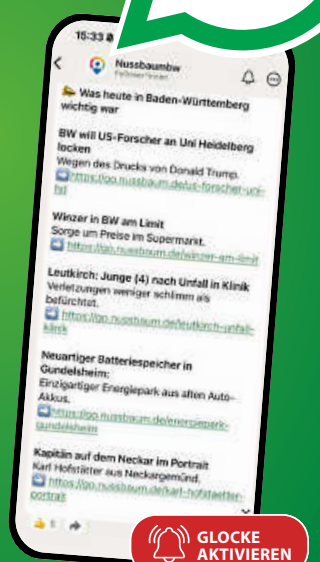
15:33

Nussbaumbw
Follower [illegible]

👉 Was heute in Baden-Württemberg wichtig war

BW will US-Forscher an Uni Heidelberg locken
Wegen des Drucks von Donald Trump.
➡️ https://go.nussbaum.de/us-forscher-uni-hd

Winzer in BW am Limit
Sorge um Preise im Supermarkt.
➡️ https://go.nussbaum.de/winzer-am-limit

Leutkirch: Junge (4) nach Unfall in Klinik
Verletzungen weniger schlimm als befürchtet.
➡️ https://go.nussbaum.de/leutkirch-unfall-klinik

Neuartiger Batteriespeicher in Gundelsheim:
Einzigartiger Energiepark aus alten Auto-Akkus.
➡️ https://go.nussbaum.de/energiepark-gundelsheim

Kapitän auf dem Neckar im Portrait
Karl Hofstätter aus Neckargemünd.
➡️ https://go.nussbaum.de/karl-hofstaetter-portrait

👍 5

GLOCKE AKTIVIEREN